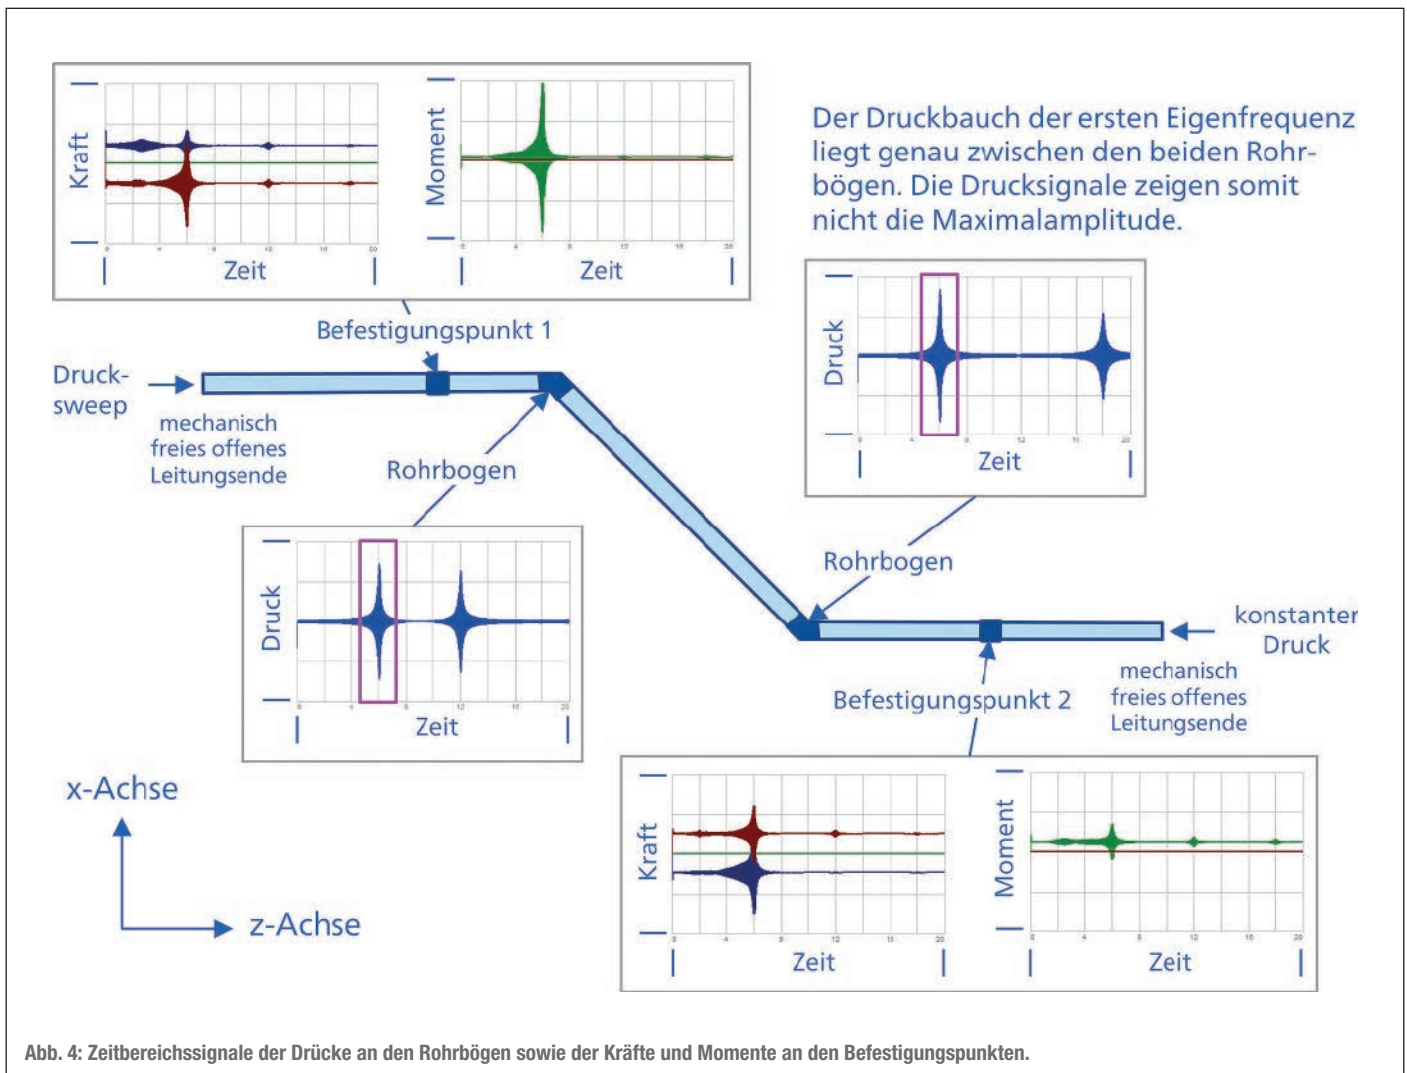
Kraft

Zeit

Moment

Zeit

Der Druckbauch der ersten Eigenfrequenz liegt genau zwischen den beiden Rohrbögen. Die Drucksignale zeigen somit nicht die Maximalamplitude.

Befestigungspunkt 1

Druck-sweep

mechanisch freies offenes Leitungsende

Rohrbogen

Druck

Zeit

Druck

Zeit

Rohrbogen

konstanter Druck

mechanisch freies offenes Leitungsende

Befestigungspunkt 2

x-Achse

z-Achse

Kraft

Zeit

Moment

Zeit

Abb. 4: Zeitbereichssignale der Drücke an den Rohrbögen sowie der Kräfte und Momente an den Befestigungspunkten.